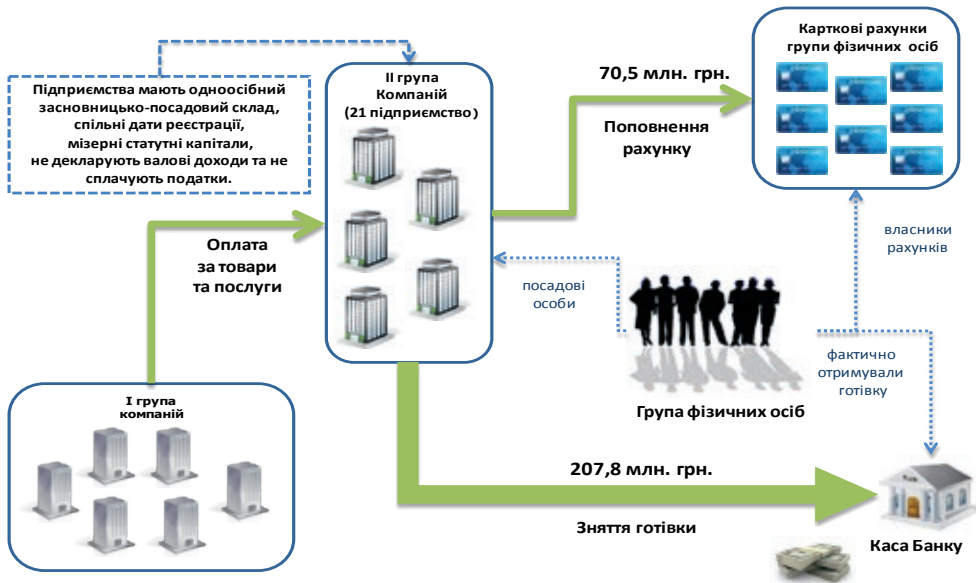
Підприємства мають одноосібний засновницько-посадовий склад, спільні дати реєстрації, мізерні статутні капітали, не декларують валові доходи та не сплачують податки.

II група Компаній (21 підприємство)

70,5 млн. грн.

Поповнення рахунку

Карткові рахунки групи фізичних осіб

власники рахунків

Оплата за товари та послуги

посадові особи

фактично отримували готівку

I група компаній

Група фізичних осіб

207,8 млн. грн.

Зняття готівки

Каса Банку